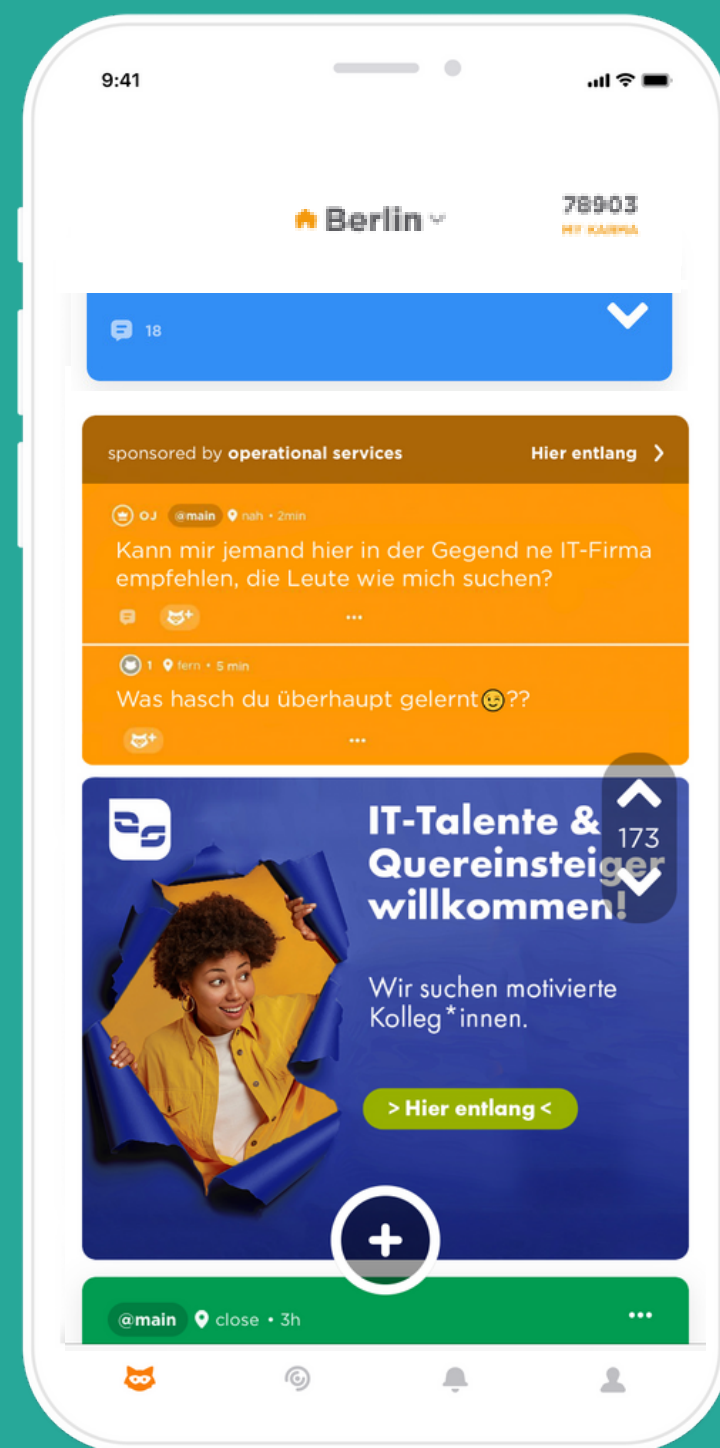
9:41

Berlin

78903
MY KARMA

18

sponsored by operational services

Hier entlang >

OJ @main nah • 2min

Kann mir jemand hier in der Gegend ne IT-Firma empfehlen, die Leute wie mich suchen?

1 fern • 5 min

Was hasch du überhaupt gelernt😉??

IT-Talente & Quereinsteiger willkommen!

173

Wir suchen motivierte Kolleg*innen.

> Hier entlang <

@main close • 3h